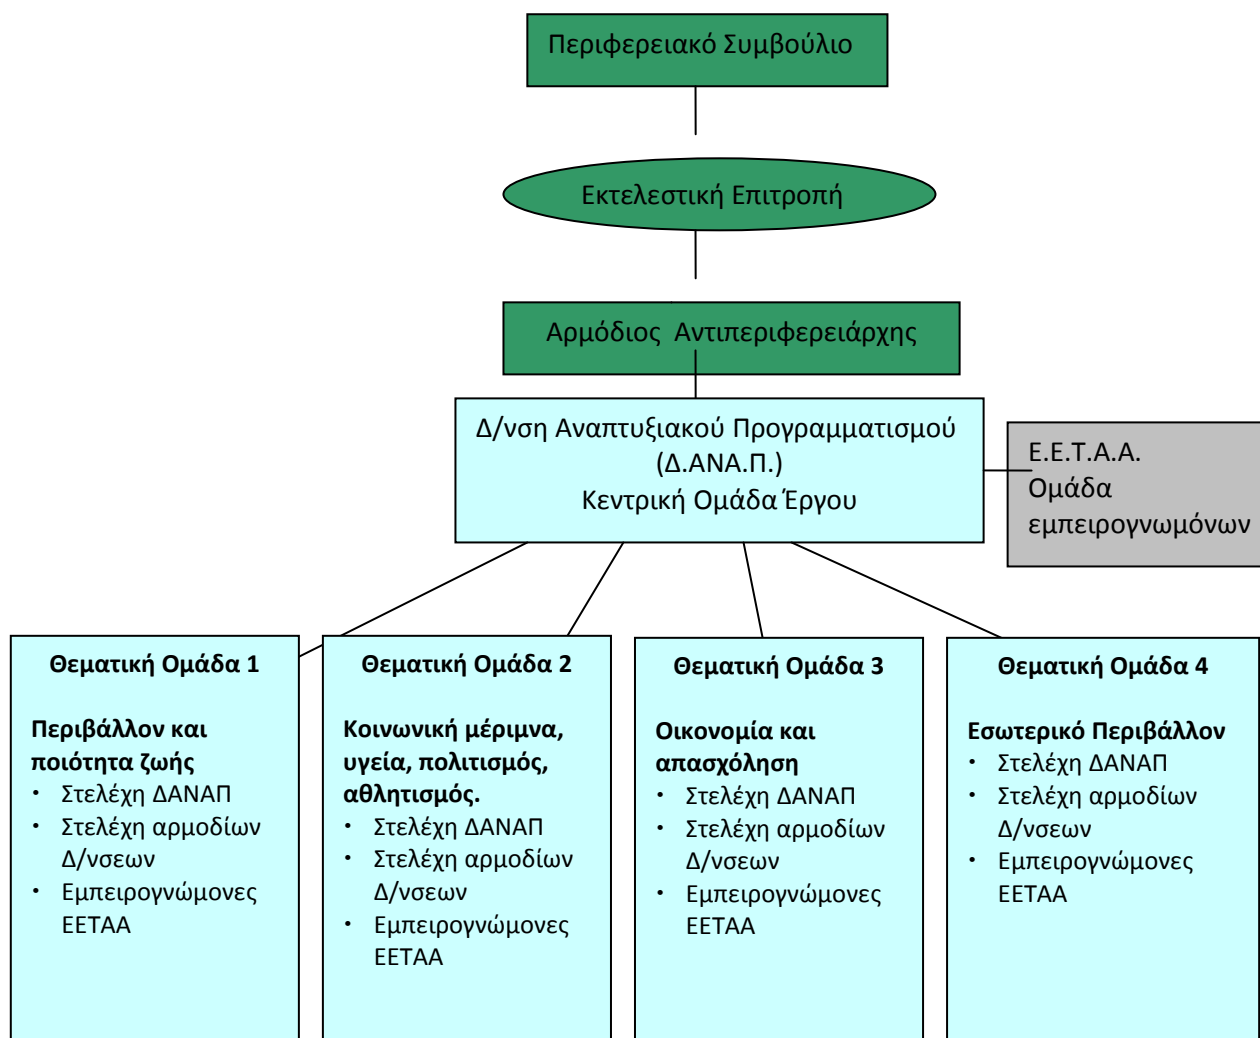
Περιφερειακό Συμβούλιο

Εκτελεστική Επιτροπή

Αρμόδιος Αντιπεριφερειάρχης

Δ/νση Αναπτυξιακού Προγραμματισμού
(Δ.ΑΝΑ.Π.)
Κεντρική Ομάδα Έργου

Ε.Ε.Τ.Α.Α.
Ομάδα εμπειρογνωμόνων

Θεματική Ομάδα 1

Περιβάλλον και ποιότητα ζωής
• Στελέχη ΔΑΝΑΠ
• Στελέχη αρμοδίων Δ/νσεων
• Εμπειρογνώμονες ΕΕΤΑΑ

Θεματική Ομάδα 2

Κοινωνική μέριμνα, υγεία, πολιτισμός, αθλητισμός.
• Στελέχη ΔΑΝΑΠ
• Στελέχη αρμοδίων Δ/νσεων
• Εμπειρογνώμονες ΕΕΤΑΑ

Θεματική Ομάδα 3

Οικονομία και απασχόληση
• Στελέχη ΔΑΝΑΠ
• Στελέχη αρμοδίων Δ/νσεων
• Εμπειρογνώμονες ΕΕΤΑΑ

Θεματική Ομάδα 4

Εσωτερικό Περιβάλλον
• Στελέχη ΔΑΝΑΠ
• Στελέχη αρμοδίων Δ/νσεων
• Εμπειρογνώμονες ΕΕΤΑΑ